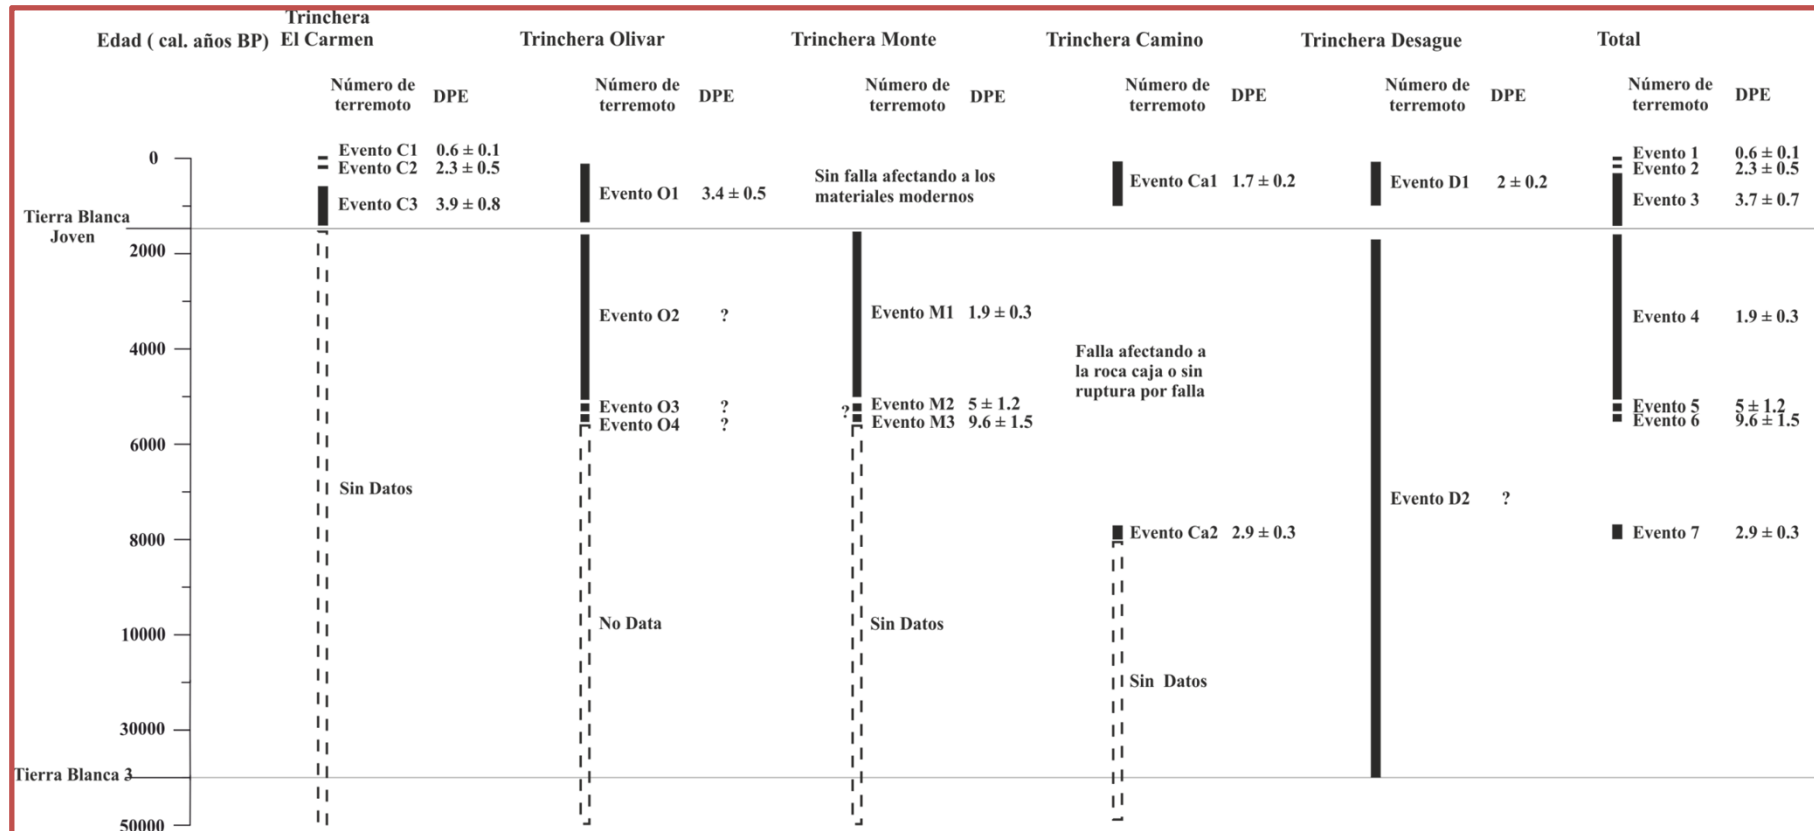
Edad ( cal. años BP)

Trinchera El Carmen

Número de terremoto DPE

Evento C1 0.6 ± 0.1
Evento C2 2.3 ± 0.5
Evento C3 3.9 ± 0.8

Sin Datos

Trinchera Olivar

Número de terremoto DPE

Evento O1 3.4 ± 0.5
Evento O2 ?
Evento O3 ?
Evento O4 ?

No Data

Trinchera Monte

Número de terremoto DPE

Sin falla afectando a los materiales modernos

Evento M1 1.9 ± 0.3
? Evento M2 5 ± 1.2
Evento M3 9.6 ± 1.5

Sin Datos

Trinchera Camino

Número de terremoto DPE

Evento Ca1 1.7 ± 0.2

Falla afectando a la roca caja o sin ruptura por falla

Evento Ca2 2.9 ± 0.3

Sin Datos

Trinchera Desague

Número de terremoto DPE

Evento D1 2 ± 0.2
Evento D2 ?

Total

Número de terremoto DPE

Evento 1 0.6 ± 0.1
Evento 2 2.3 ± 0.5
Evento 3 3.7 ± 0.7
Evento 4 1.9 ± 0.3
Evento 5 5 ± 1.2
Evento 6 9.6 ± 1.5
Evento 7 2.9 ± 0.3

0
Tierra Blanca Joven
2000
4000
6000
8000
10000
30000
Tierra Blanca 3
50000